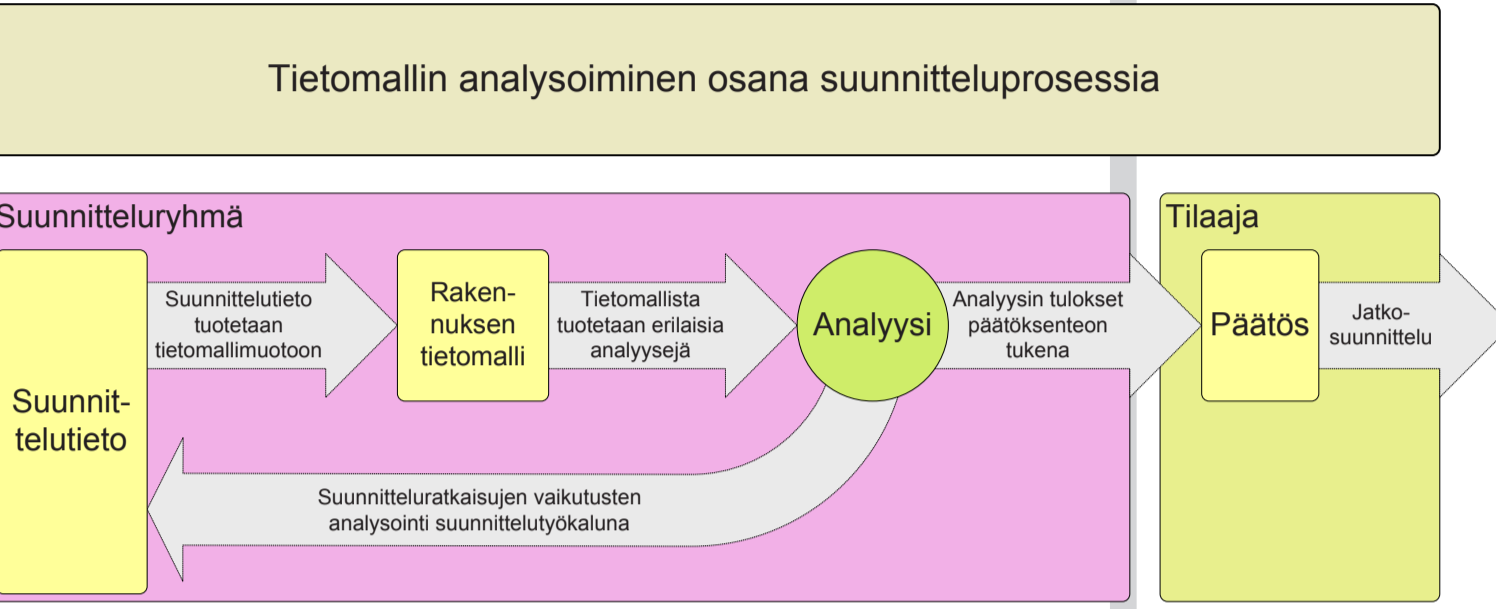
Tietomallin analysoiminen osana suunnitteluprosessia

Suunnitteluryhmä

Suunnittelutieto

Suunnittelutieto tuotetaan tietomallimuotoon

Rakennuksen tietomalli

Tietomallista tuotetaan erilaisia analyysejä

Analyysi

Analyysin tulokset päätöksenteon tukena

Suunnitteluratkaisujen vaikutusten analysointi suunnittelutyökaluna

Tilaaja

Päätös

Jatkosuunnittelu